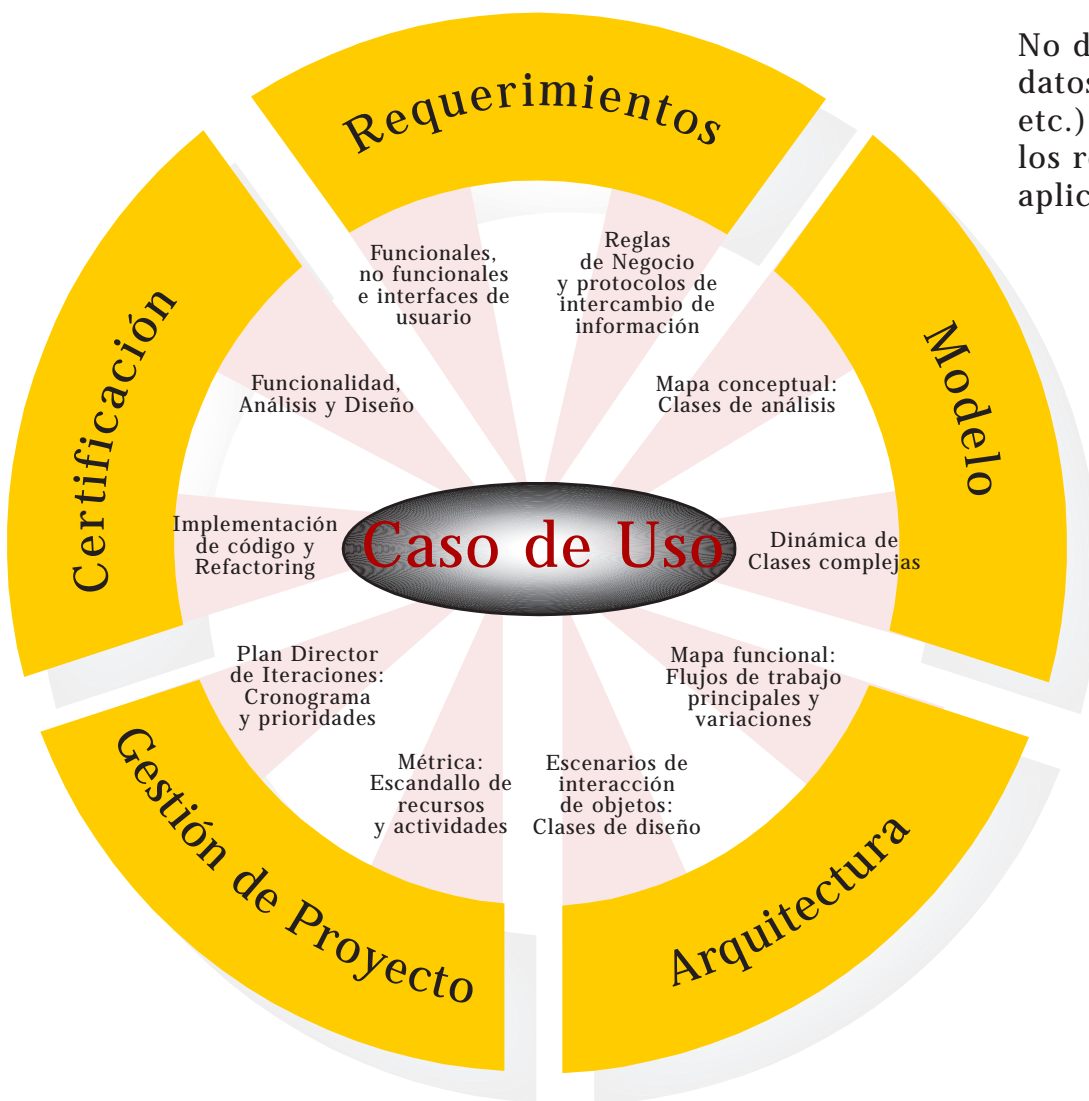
Requerimientos

Funcionales, no funcionales e interfaces de usuario

Reglas de Negocio y protocolos de intercambio de información

Modelo

Mapa conceptual: Clases de análisis

Dinámica de Clases complejas

Arquitectura

Mapa funcional: Flujos de trabajo principales y variaciones

Escenarios de interacción de objetos: Clases de diseño

Gestión de Proyecto

Métrica: Escandallo de recursos y actividades

Plan Director de Iteraciones: Cronograma y prioridades

Certificación

Implementación de código y Refactoring

Funcionalidad, Análisis y Diseño

Caso de Uso

No d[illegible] datos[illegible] etc.) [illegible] los r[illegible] aplic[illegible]